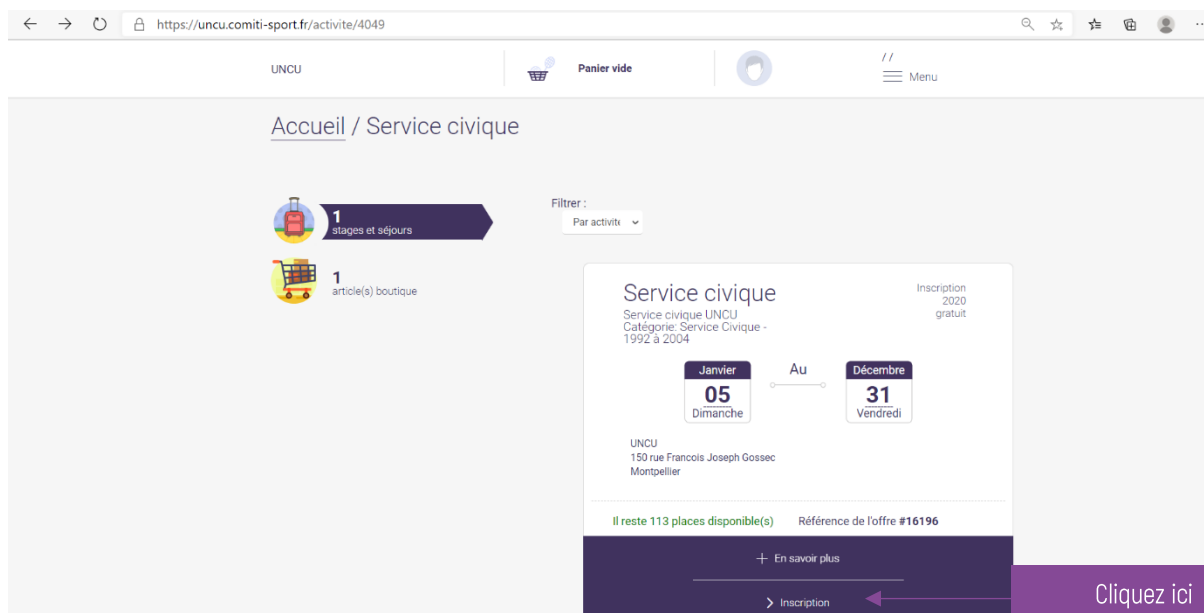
https://uncu.comiti-sport.fr/activite/4049

UNCU

Panier vide

/ /
Menu

Accueil / Service civique

1
stages et séjours

1
article(s) boutique

Filtrer :
Par activité

Service civique
Service civique UNCU
Catégorie: Service Civique - 1992 à 2004

Inscription
2020
gratuit

Janvier
05
Dimanche

Au

Décembre
31
Vendredi

UNCU
150 rue Francois Joseph Gossec
Montpellier

Il reste 113 places disponible(s)

Référence de l'offre #16196

+ En savoir plus

> Inscription

Cliquez ici